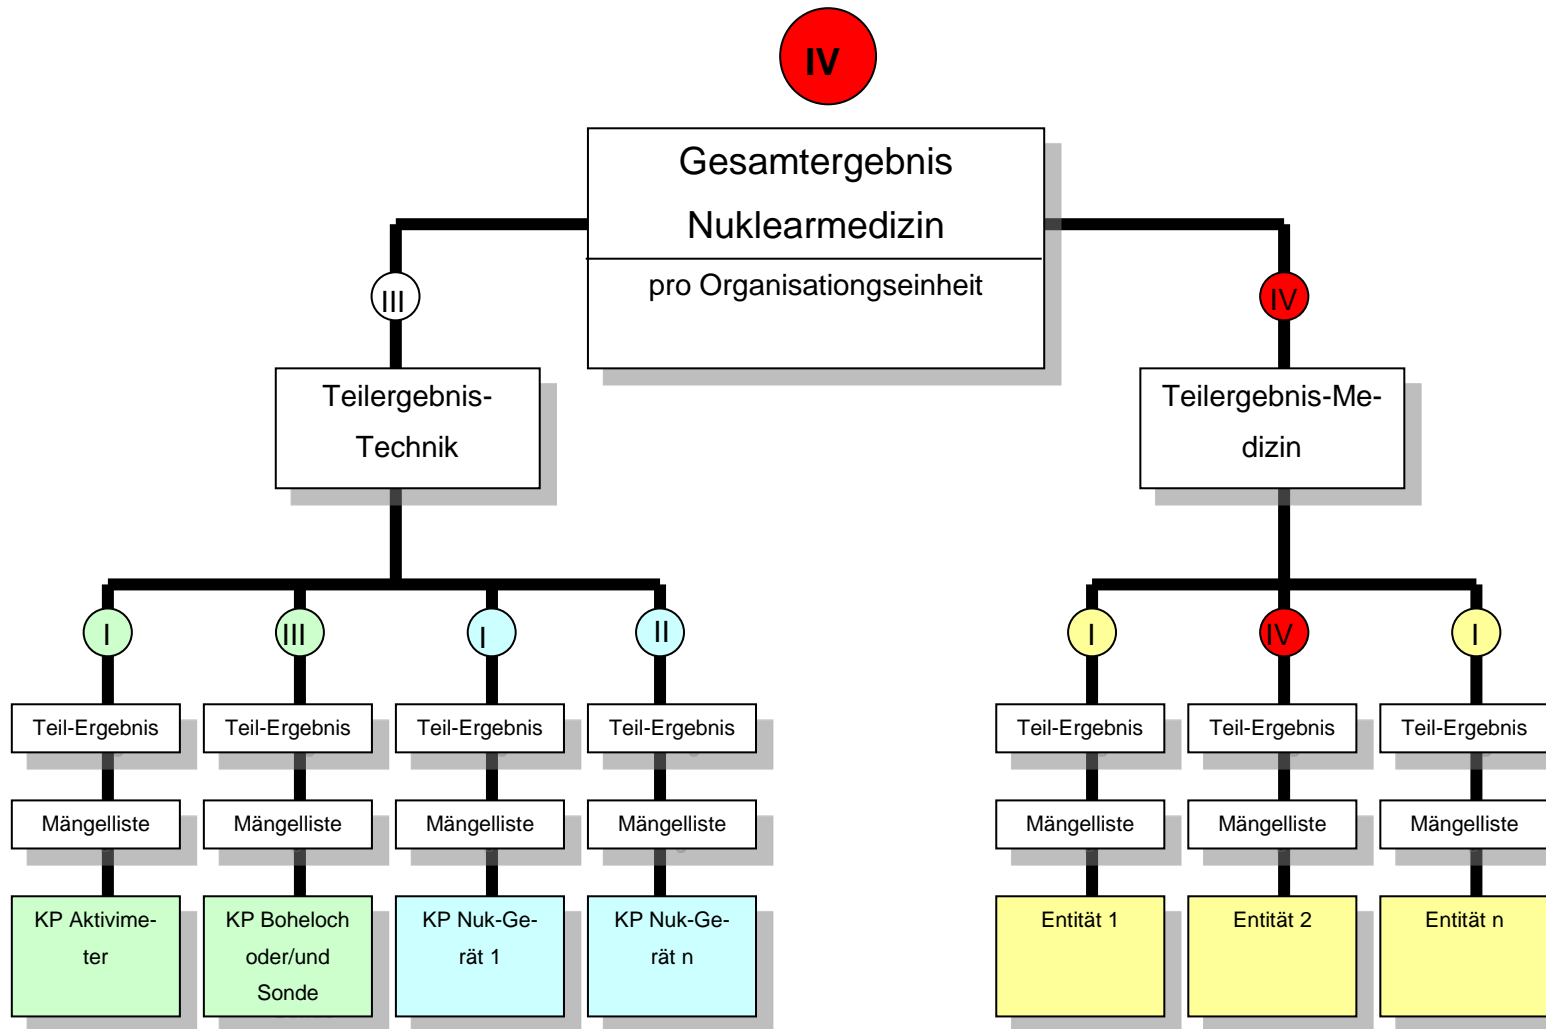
IV

Gesamtergebnis Nuklearmedizin

pro Organisationseinheit

III

IV

Teilergebnis-Technik

Teilergebnis-Medizin

I

III

I

II

I

IV

I

Teil-Ergebnis

Teil-Ergebnis

Teil-Ergebnis

Teil-Ergebnis

Teil-Ergebnis

Teil-Ergebnis

Teil-Ergebnis

Mängelliste

Mängelliste

Mängelliste

Mängelliste

Mängelliste

Mängelliste

Mängelliste

KP Aktivimeter

KP Boheloch oder/und Sonde

KP Nuk-Gerät 1

KP Nuk-Gerät n

Entität 1

Entität 2

Entität n